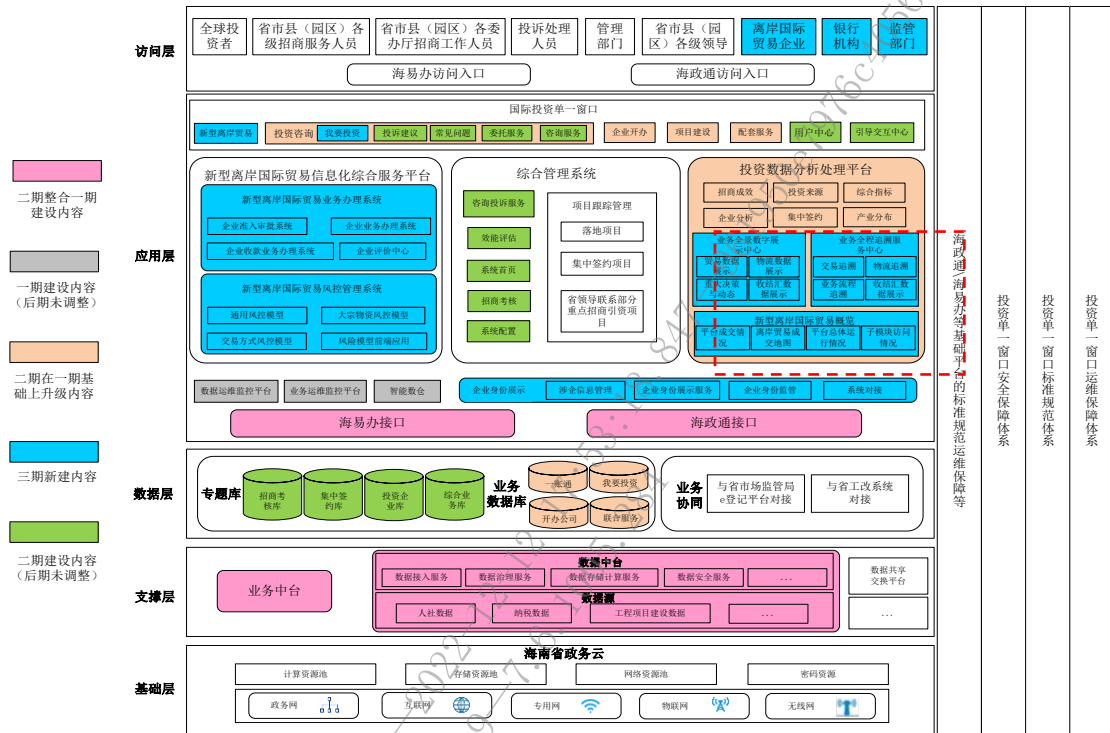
访问层

全球投资者
省市县（园区）各级招商服务人员
省市县（园区）各委办厅招商工作人员
投诉处理人员
管理部门
省市县（园区）各级领导
离岸国际贸易企业
银行机构
监管部门

海易办访问入口
海政通访问入口

应用层

国际投资单一窗口
新型离岸贸易
投资咨询
我要投资
投诉建议
常见问题
委托服务
咨询服务
企业开办
项目建设
配套服务
用户中心
引导交互中心

新型离岸国际贸易信息化综合服务平台
新型离岸国际贸易业务办理系统
企业准入审批系统
企业业务办理系统
企业收款业务办理系统
企业评价中心
新型离岸国际贸易风控管理系统
通用风控模型
大宗物资风控模型
交易方式风控模型
风险模型前端应用

综合管理系统
咨询投诉服务
效能评估
系统首页
招商考核
系统配置
项目跟踪管理
落地项目
集中签约项目
省领导联系部分重点招商引资项目

投资数据分析处理平台
招商成效
投资来源
综合指标
企业分析
集中签约
产业分布
业务全景数字展示中心
贸易数据展示
物流数据展示
重点决策与动态
收结汇数据展示
业务全程追溯服务中心
交易追溯
物流追溯
业务流程追溯
收结汇数据展示
新型离岸国际贸易概览
平台成交协况
离岸贸易成交地图
平台总体运行情况
子模块访问情况

数据运维监控平台
业务运维监控平台
智能数仓
企业身份展示
涉企信息管理
企业身份展示服务
企业身份监管
系统对接

海易办接口
海政通接口

数据层

专题库
招商考核库
集中签约库
投资企业库
综合业务库
业务数据库
e通
我要投资
开办公司
联合服务
业务协同
与省市场监管局e登记平台对接
与省工改系统对接

支撑层

业务中台
数据中台
数据接入服务
数据治理服务
数据存储计算服务
数据安全服务
…
数据源
人社数据
纳税数据
工程项目建设数据
…
数据共享交换平台
…

基础层

海南省政务云
计算资源池
存储资源池
网络资源池
密码资源
政务网
互联网
专用网
物联网
无线网

海政通/海易办等基础平台的标准规范运维保障等
投资单一窗口安全保障体系
投资单一窗口标准规范体系
投资单一窗口运维保障体系

二期整合一期建设内容
一期建设内容（后期未调整）
二期在一期基础上升级内容
三期新建内容
二期建设内容（后期未调整）